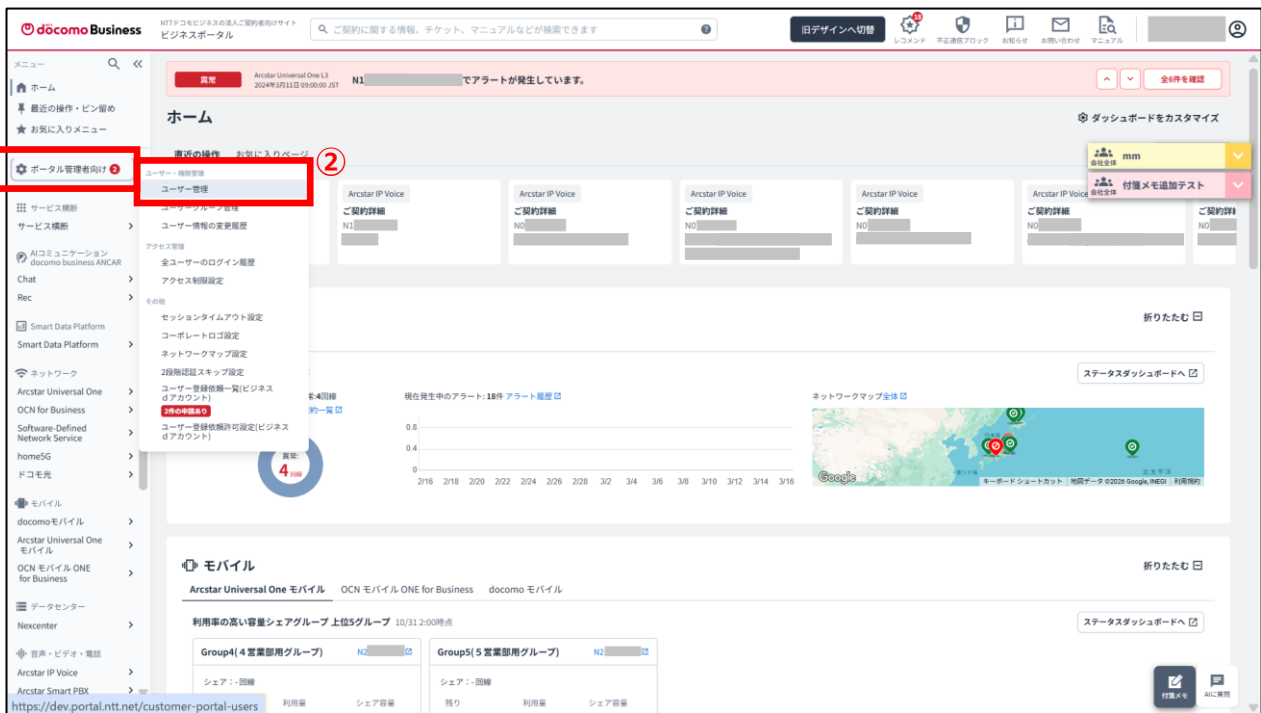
docomo Business
NTTドコモビジネスの法人ご契約者向けサイト
ビジネスポータル
ご契約に関する情報、チケット、マニュアルなどが検索できます
旧デザインへ切替
18
レコメンド 不正通信ブロック お知らせ お問い合わせ マニュアル

メニュー
ホーム
最近の操作・ピン留め
お気に入りメニュー
ポータル管理者向け 2
サービス横断
サービス横断
AIコミュニケーション docomo business ANCAR
Chat
Rec
Smart Data Platform
Smart Data Platform
ネットワーク
Arcstar Universal One
OCN for Business
Software-Defined Network Service
home5G
ドコモ光
モバイル
docomoモバイル
Arcstar Universal One モバイル
OCN モバイル ONE for Business
データセンター
Nexcenter
音声・ビデオ・電話
Arcstar IP Voice
Arcstar Smart PBX

ユーザー・権限管理
ユーザー管理
ユーザーグループ管理
ユーザー情報の変更履歴
アクセス管理
全ユーザーのログイン履歴
アクセス制限設定
その他
セッションタイムアウト設定
コーポレートロゴ設定
ネットワークマップ設定
2段階認証スキップ設定
ユーザー登録依頼一覧(ビジネスdアカウント)
2件の申請あり
ユーザー登録依頼許可設定(ビジネスdアカウント)

②

異常 Arcstar Universal One L3 2024年3月11日 09:00:00 JST N1 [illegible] でアラートが発生しています。
全6件を確認

ホーム
ダッシュボードをカスタマイズ
直近の操作 お気に入りページ
mm 会社全体
付箋メモ追加テスト 会社全体

Arcstar IP Voice ご契約詳細 N1
Arcstar IP Voice ご契約詳細 N0
Arcstar IP Voice ご契約詳細 N0
Arcstar IP Voice ご契約詳細 N0
Arcstar IP Voice ご契約詳細 N0
Arcstar IP Voice ご契約詳細 N0
Arcstar IP Voice ご契約詳細 N0

折りたたむ
ステータスダッシュボードへ
:4回線
約一覧
現在発生中のアラート: 18件 アラート履歴
ネットワークマップ 全体
異常: 4 回線
0.8
0.4
0
2/16 2/18 2/20 2/22 2/24 2/26 2/28 3/2 3/4 3/6 3/8 3/10 3/12 3/14 3/16
Google キーボード ショートカット 地図データ ©2025 Google, INEGI 利用規約

モバイル
折りたたむ
Arcstar Universal One モバイル OCN モバイル ONE for Business docomo モバイル
利用率の高い容量シェアグループ 上位5グループ 10/31 2:00時点
ステータスダッシュボードへ
Group4(4営業部用グループ) N2
Group5(5営業部用グループ) N2
シェア: -回線 利用量 シェア容量
シェア: -回線 残り 利用量 シェア容量
付箋メモ AIに質問
https://dev.portal.ntt.net/customer-portal-users